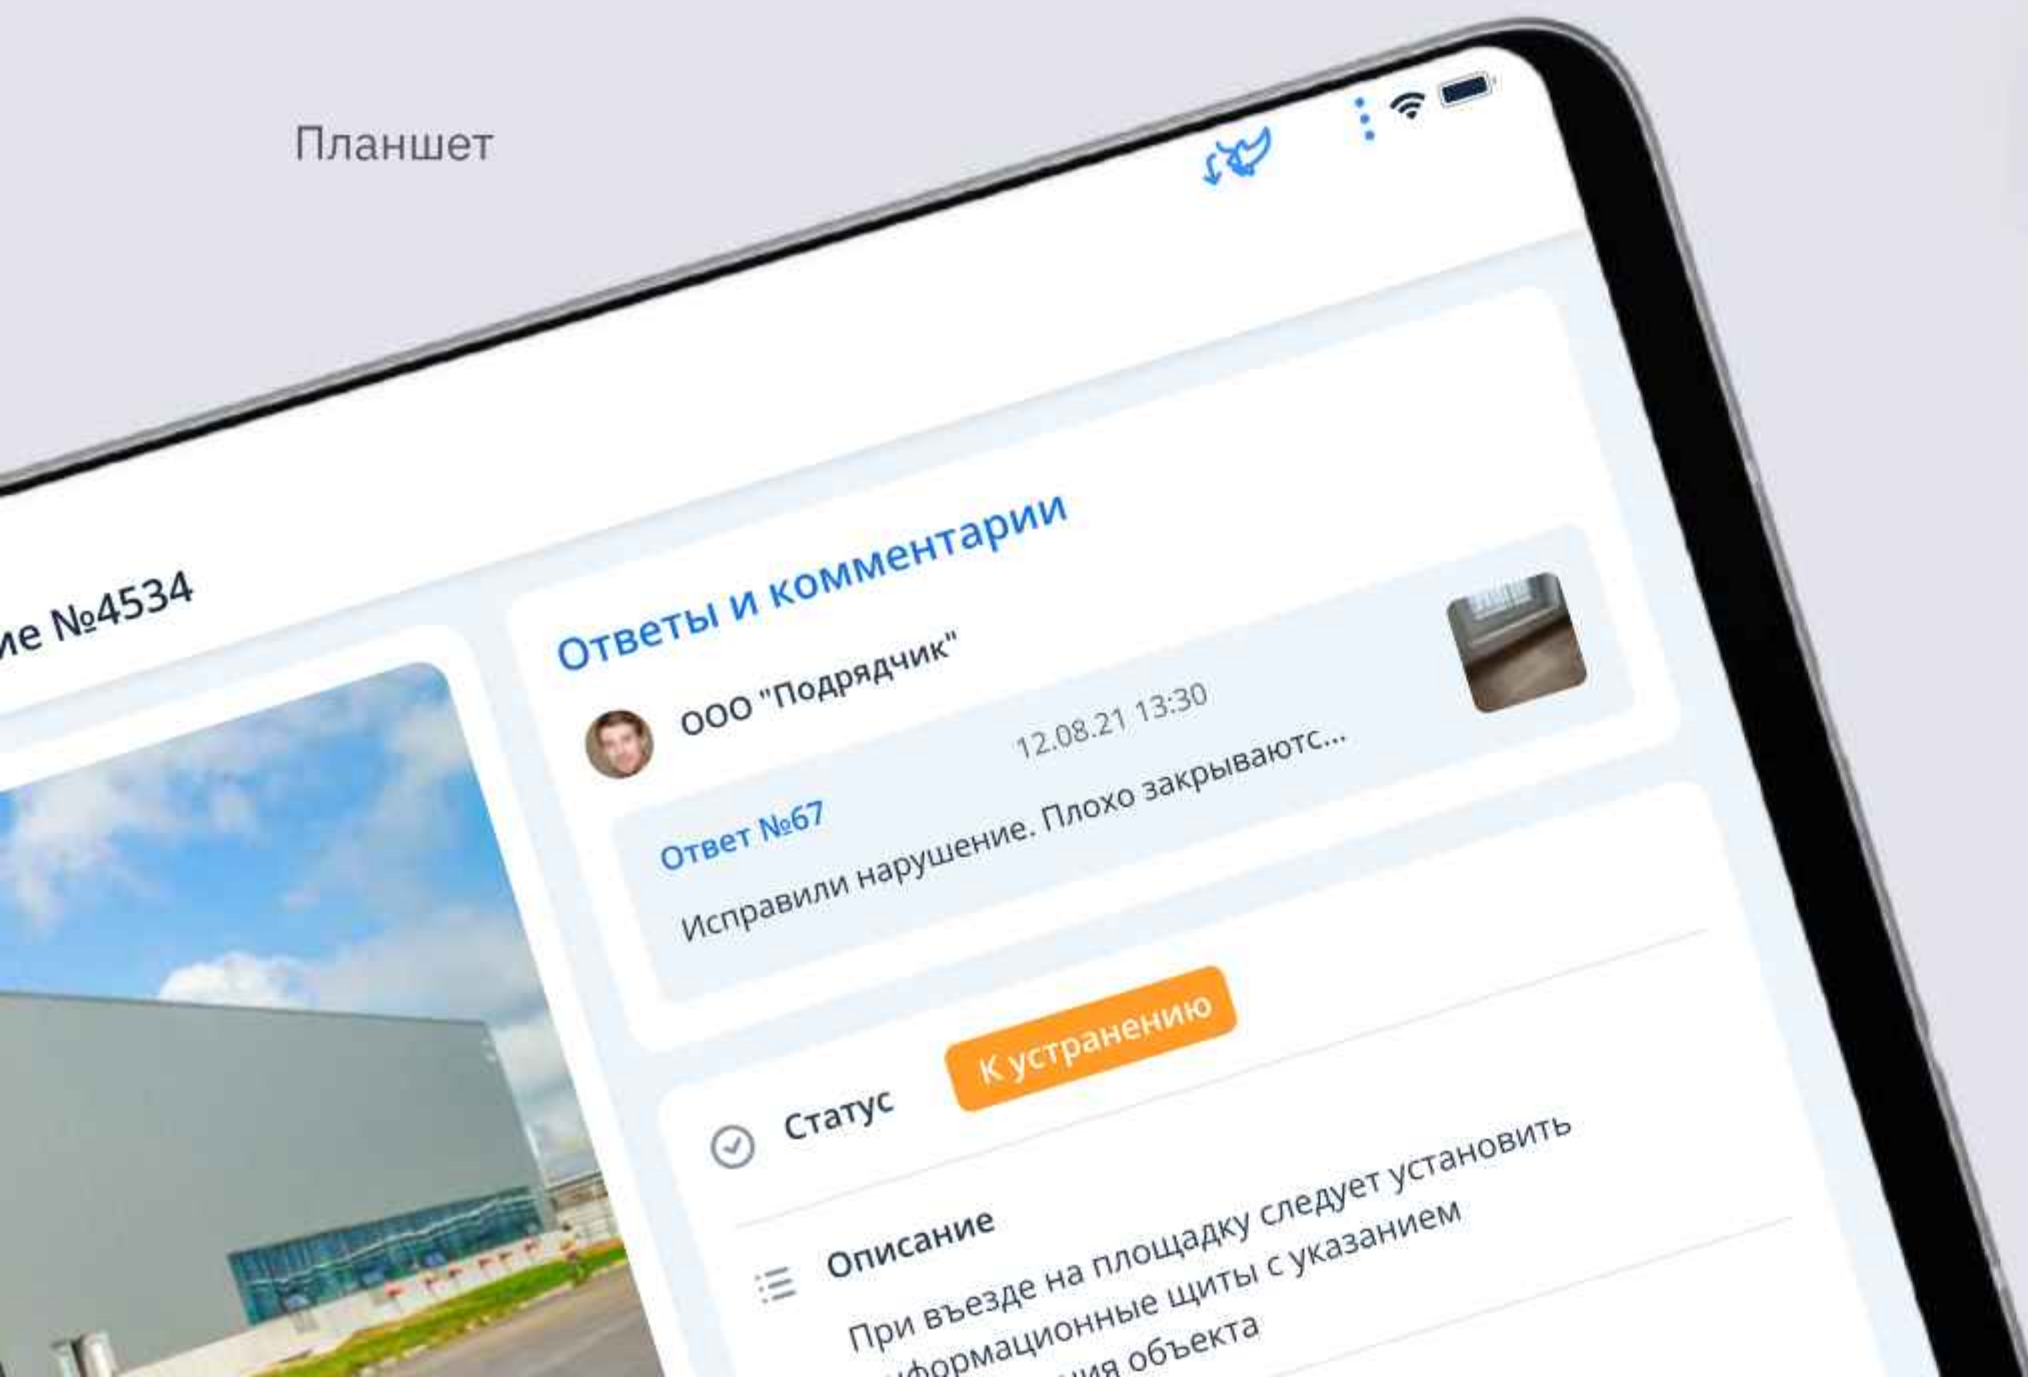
Планшет

ие №4534

Ответы и комментарии

ООО "Подрядчик"

12.08.21 13:30

Ответ №67

Исправили нарушение. Плохо закрываютс...

Статус

К устранению

Описание

При въезде на площадку следует установить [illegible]формационные щиты с указанием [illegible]ия объекта